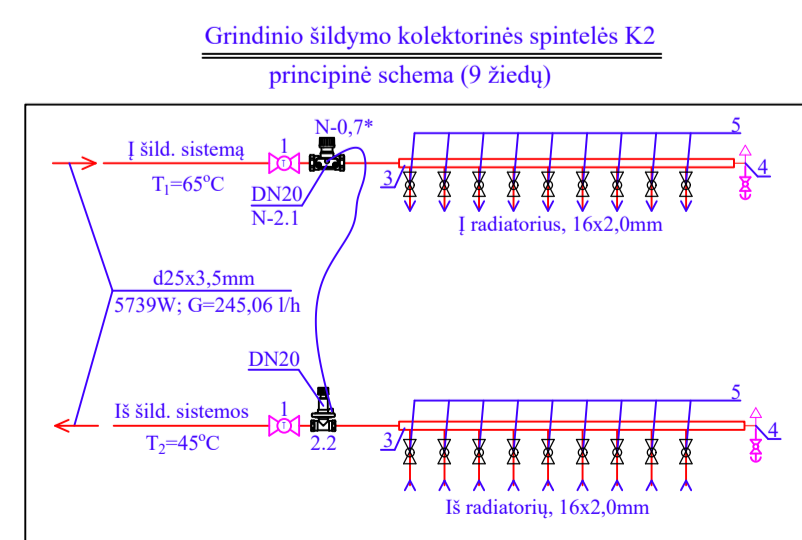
Grindinio šildymo kolektorinės spintelės K2

principinė schema (9 žiedų)

N-0,7*

5

Į šild. sistemą

1

T$_1$=65$^o$C

3

4

DN20

N-2.1

Į radiatorius, 16x2,0mm

d25x3,5mm

5739W; G=245,06 l/h

DN20

5

Iš šild. sistemos

1

T$_2$=45$^o$C

2.2

3

4

Iš radiatorių, 16x2,0mm